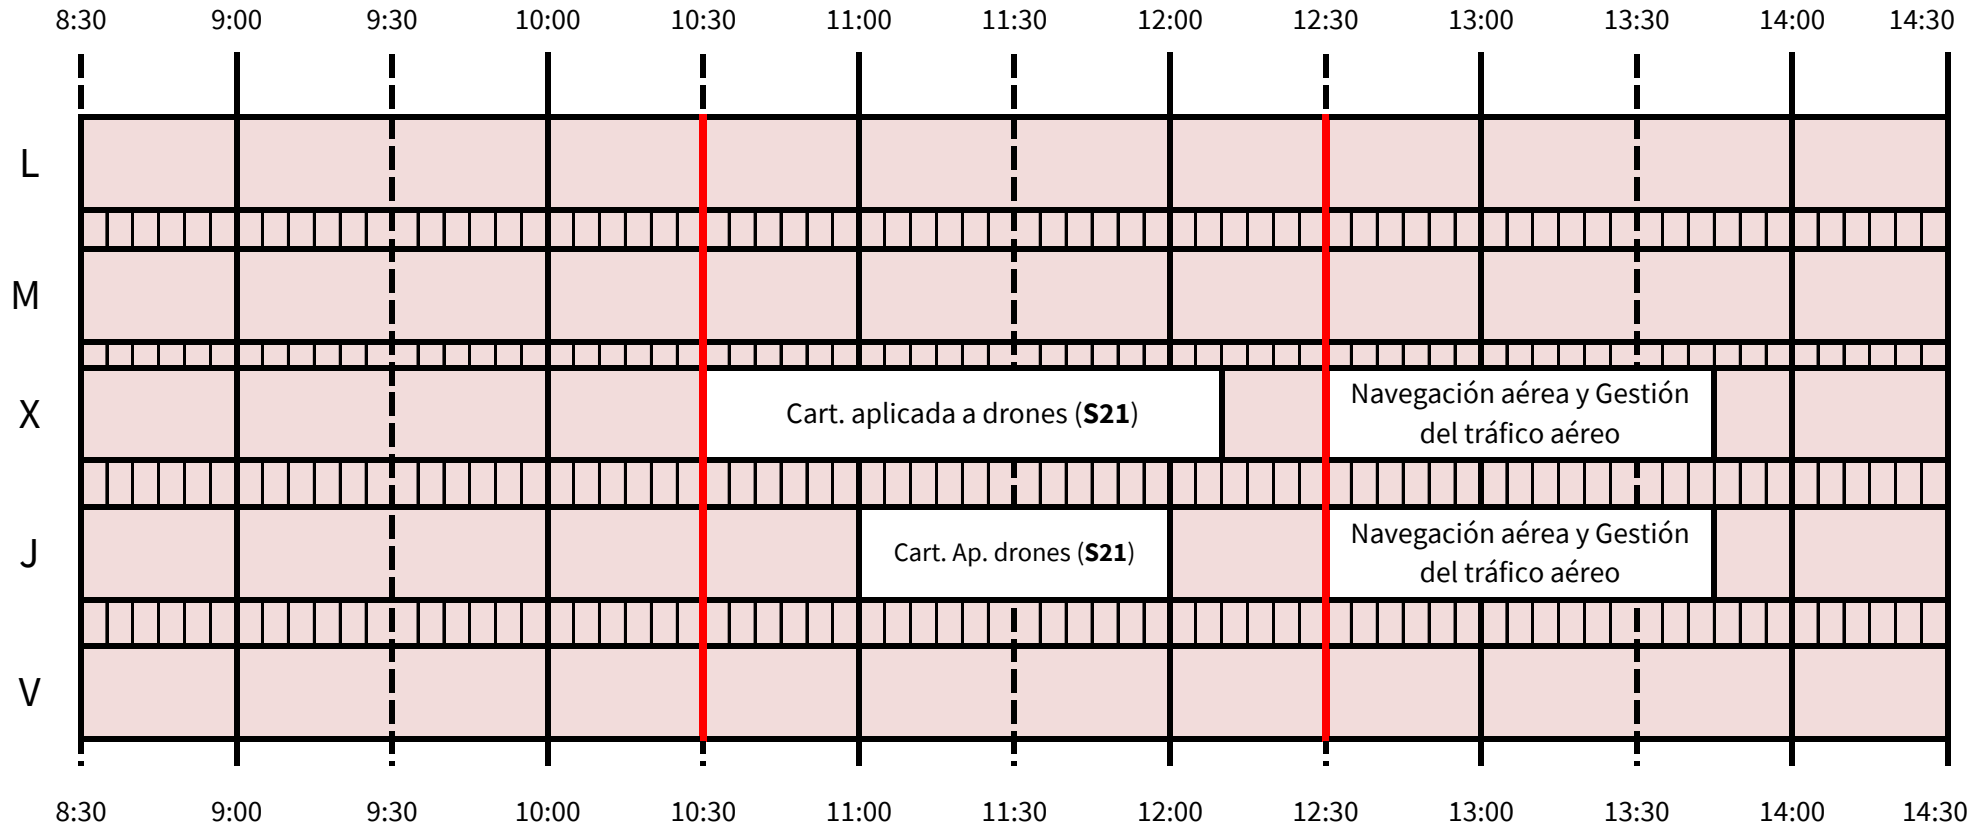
8:30 9:00 9:30 10:00 10:30 11:00 11:30 12:00 12:30 13:00 13:30 14:00 14:30

L

M

X

Cart. aplicada a drones (**S21**)

Navegación aérea y Gestión del tráfico aéreo

J

Cart. Ap. drones (**S21**)

Navegación aérea y Gestión del tráfico aéreo

V

8:30 9:00 9:30 10:00 10:30 11:00 11:30 12:00 12:30 13:00 13:30 14:00 14:30